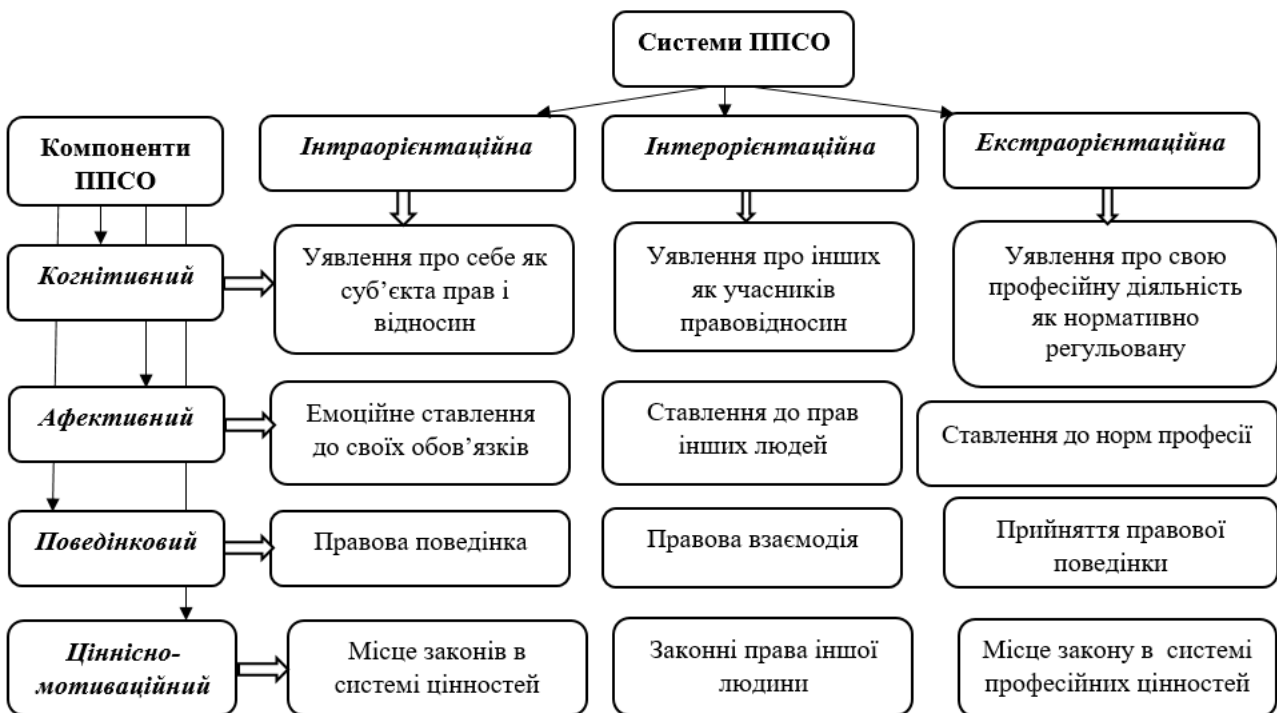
Системи ППСО

Компоненти ППСО

Інтраорієнтаційна

Інтерорієнтаційна

Екстраорієнтаційна

Когнітивний

Уявлення про себе як суб'єкта прав і відносин

Уявлення про інших як учасників правовідносин

Уявлення про свою професійну діяльність як нормативно регульовану

Афективний

Емоційне ставлення до своїх обов'язків

Ставлення до прав інших людей

Ставлення до норм професії

Поведінковий

Правова поведінка

Правова взаємодія

Прийняття правової поведінки

Ціннісно-мотиваційний

Місце законів в системі цінностей

Законні права іншої людини

Місце закону в системі професійних цінностей